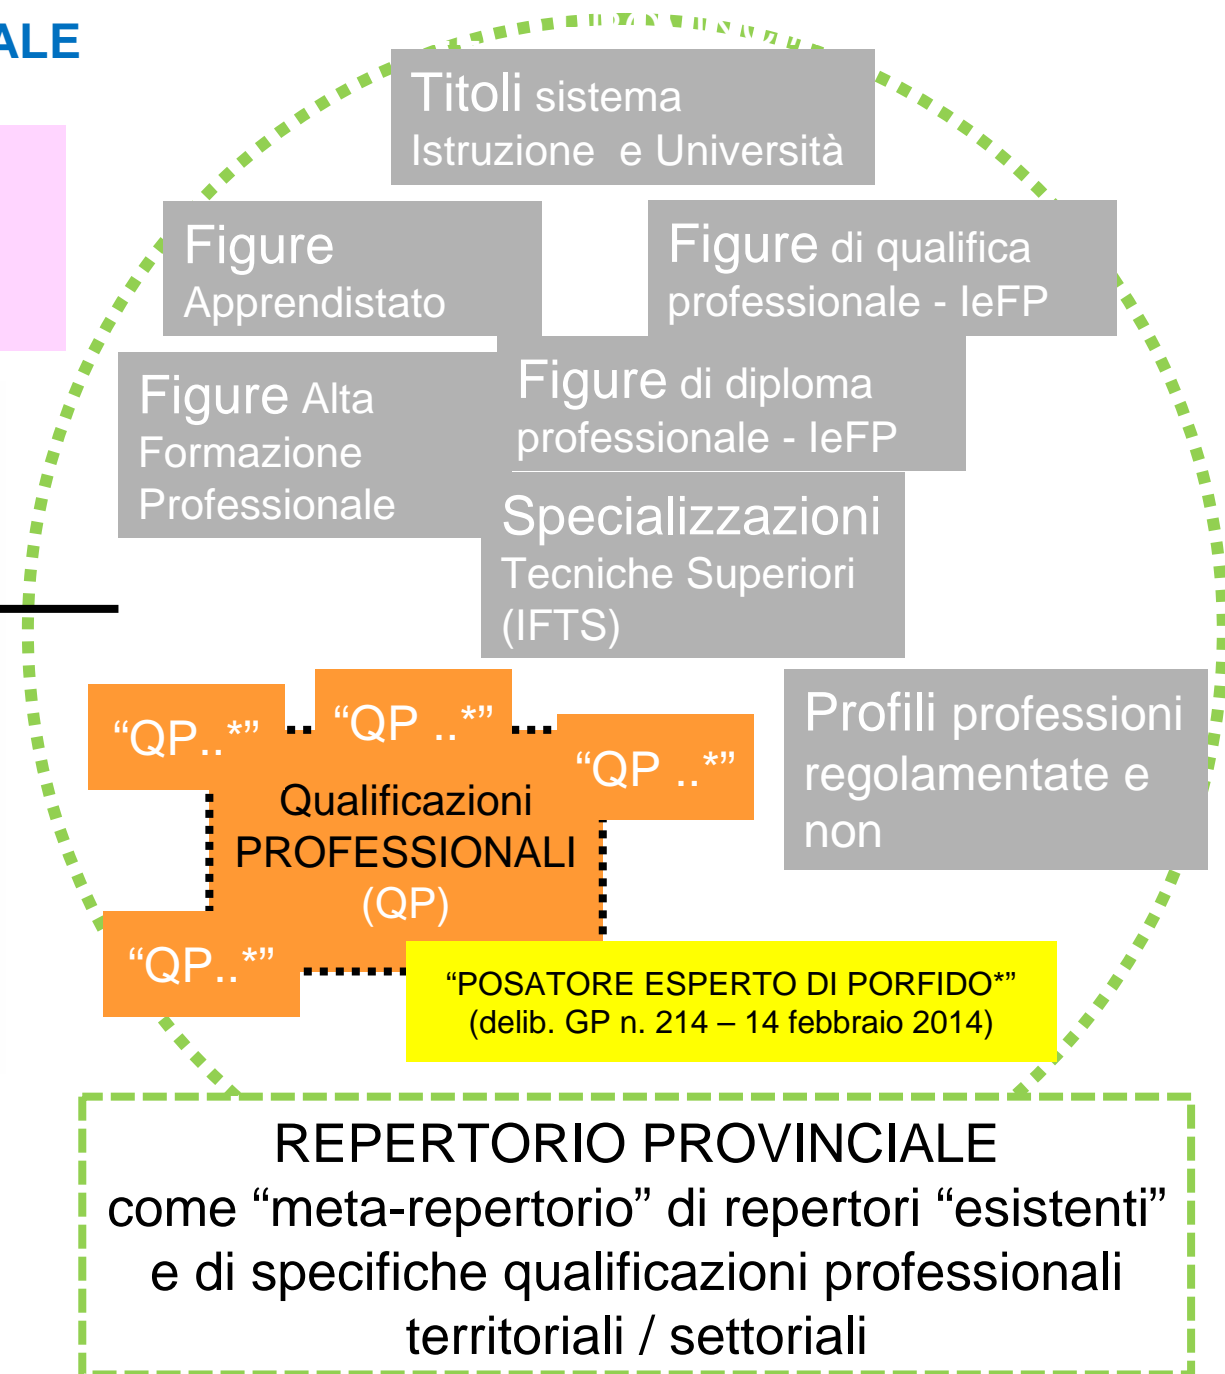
ALE

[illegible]

Titoli sistema Istruzione e Università

Figure Apprendistato

Figure di qualifica professionale - IeFP

Figure Alta Formazione Professionale

Figure di diploma professionale - IeFP

Specializzazioni Tecniche Superiori (IFTS)

“QP..*”

“QP ..*”

“QP ..*”

Qualificazioni PROFESSIONALI (QP)

Profili professioni regolamentate e non

“QP..*”

“POSATORE ESPERTO DI PORFIDO*” (delib. GP n. 214 – 14 febbraio 2014)

REPERTORIO PROVINCIALE
come “meta-repertorio” di repertori “esistenti” e di specifiche qualificazioni professionali territoriali / settoriali